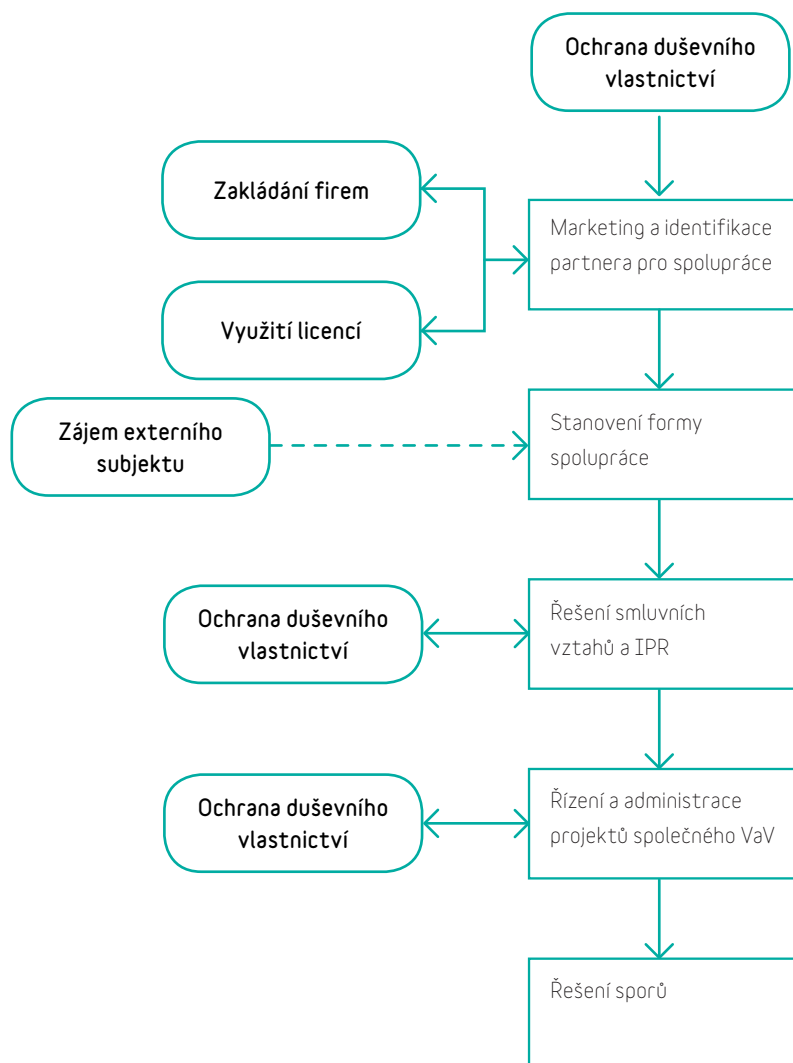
Ochrana duševního vlastnictví

Zakládání firem

Marketing a identifikace partnera pro spolupráce

Využití licencí

Zájem externího subjektu

Stanovení formy spolupráce

Ochrana duševního vlastnictví

Řešení smluvních vztahů a IPR

Ochrana duševního vlastnictví

Řízení a administrace projektů společného VaV

Řešení sporů